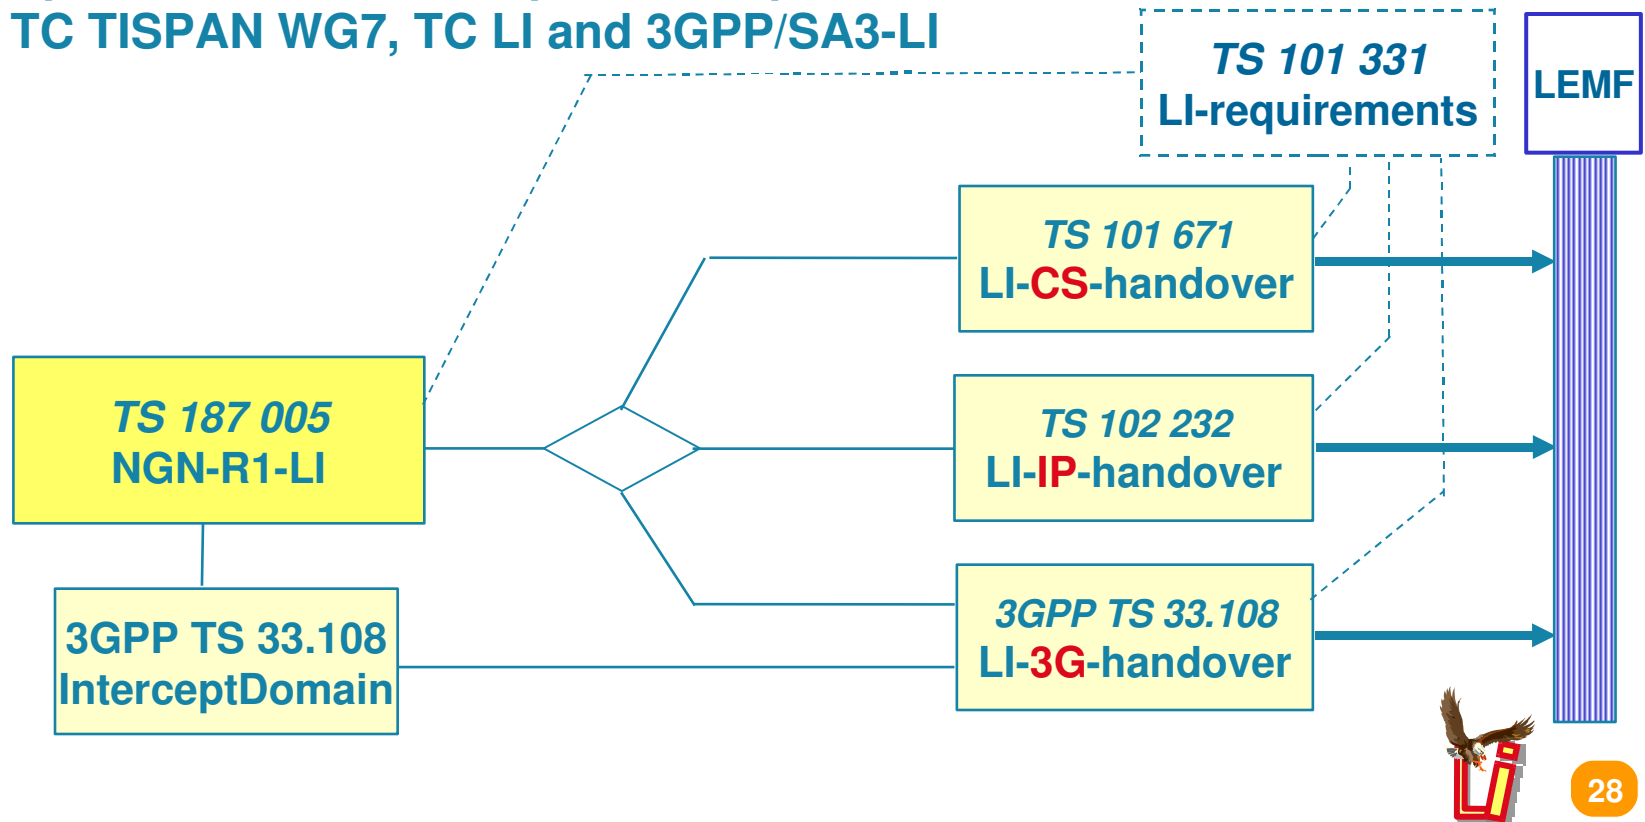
TC TISPAN WG7, TC LI and 3GPP/SA3-LI

TS 101 331
LI-requirements

LEMF

TS 101 671
LI-CS-handover

TS 187 005
NGN-R1-LI

TS 102 232
LI-IP-handover

3GPP TS 33.108
LI-3G-handover

3GPP TS 33.108
InterceptDomain

LI

28